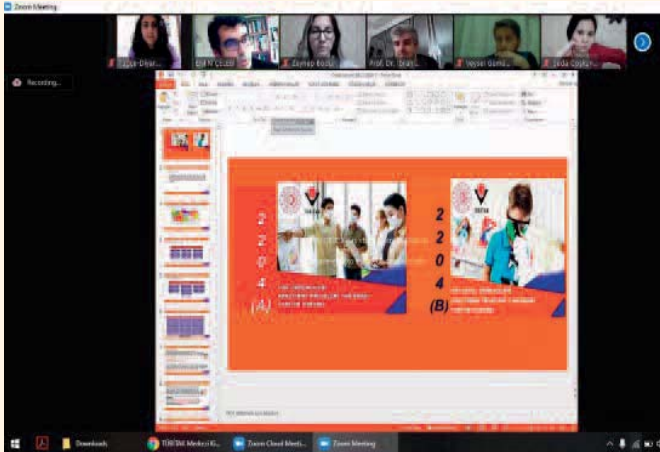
Zoom Meeting

Recording...

Özge Diyar...

Elif N Çelik

Zeynep Bodur

Prof. Dr. İbrah...

Veysel Gümü...

Seda Coşkun...

2
2
0
4
(A)

2
2
0
4
(B)

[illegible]

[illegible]

Downloads

TÜBİTAK Meslekci Ki...

Zoom Cloud Meeti...

Zoom Meeting